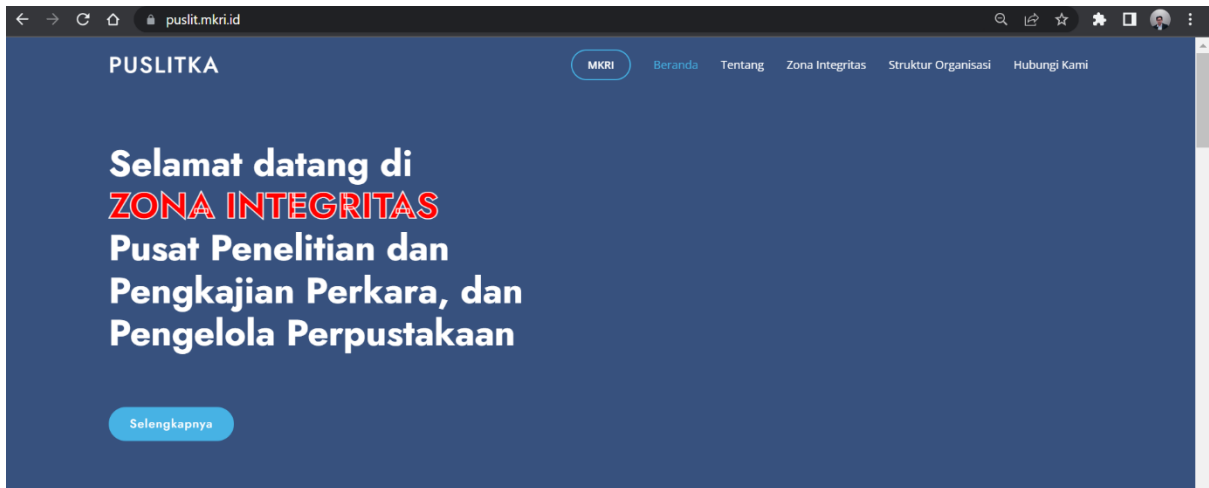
puslit.mkri.id

PUSLITKA

MKRI Beranda Tentang Zona Integritas Struktur Organisasi Hubungi Kami

Selamat datang di
ZONA INTEGRITAS
Pusat Penelitian dan Pengkajian Perkara, dan Pengelola Perpustakaan

Selengkapnya